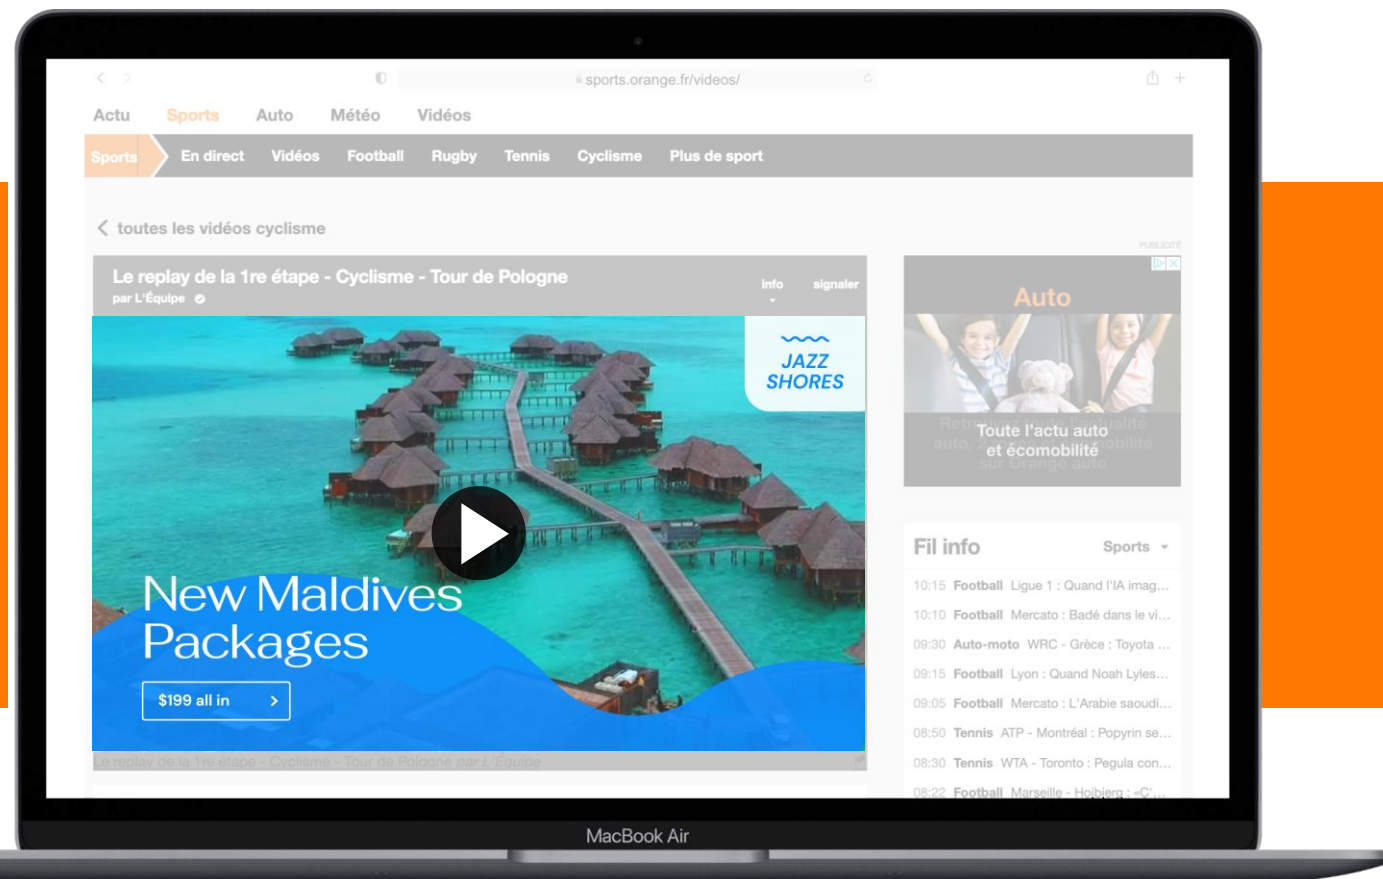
sports.orange.fr/videos/

Actu Sports Auto Météo Vidéos

Sports En direct Vidéos Football Rugby Tennis Cyclisme Plus de sport

toutes les vidéos cyclisme

PUBLICITÉ

Le replay de la 1re étape - Cyclisme - Tour de Pologne
par L'Équipe

info signaler

JAZZ SHORES

New Maldives Packages

$199 all in

Le replay de la 1re étape - Cyclisme - Tour de Pologne par L'Équipe

Auto

Toute l'actu auto et écomobilité

Fil info Sports

10:15 Football Ligue 1 : Quand l'IA imag...
10:10 Football Mercato : Badé dans le vi...
09:30 Auto-moto WRC - Grèce : Toyota ...
09:15 Football Lyon : Quand Noah Lyles...
09:05 Football Mercato : L'Arabie saoudi...
08:50 Tennis ATP - Montréal : Popyrin se...
08:30 Tennis WTA - Toronto : Pegula con...
08:22 Football Marseille - Hojbjerg : «C'...

MacBook Air